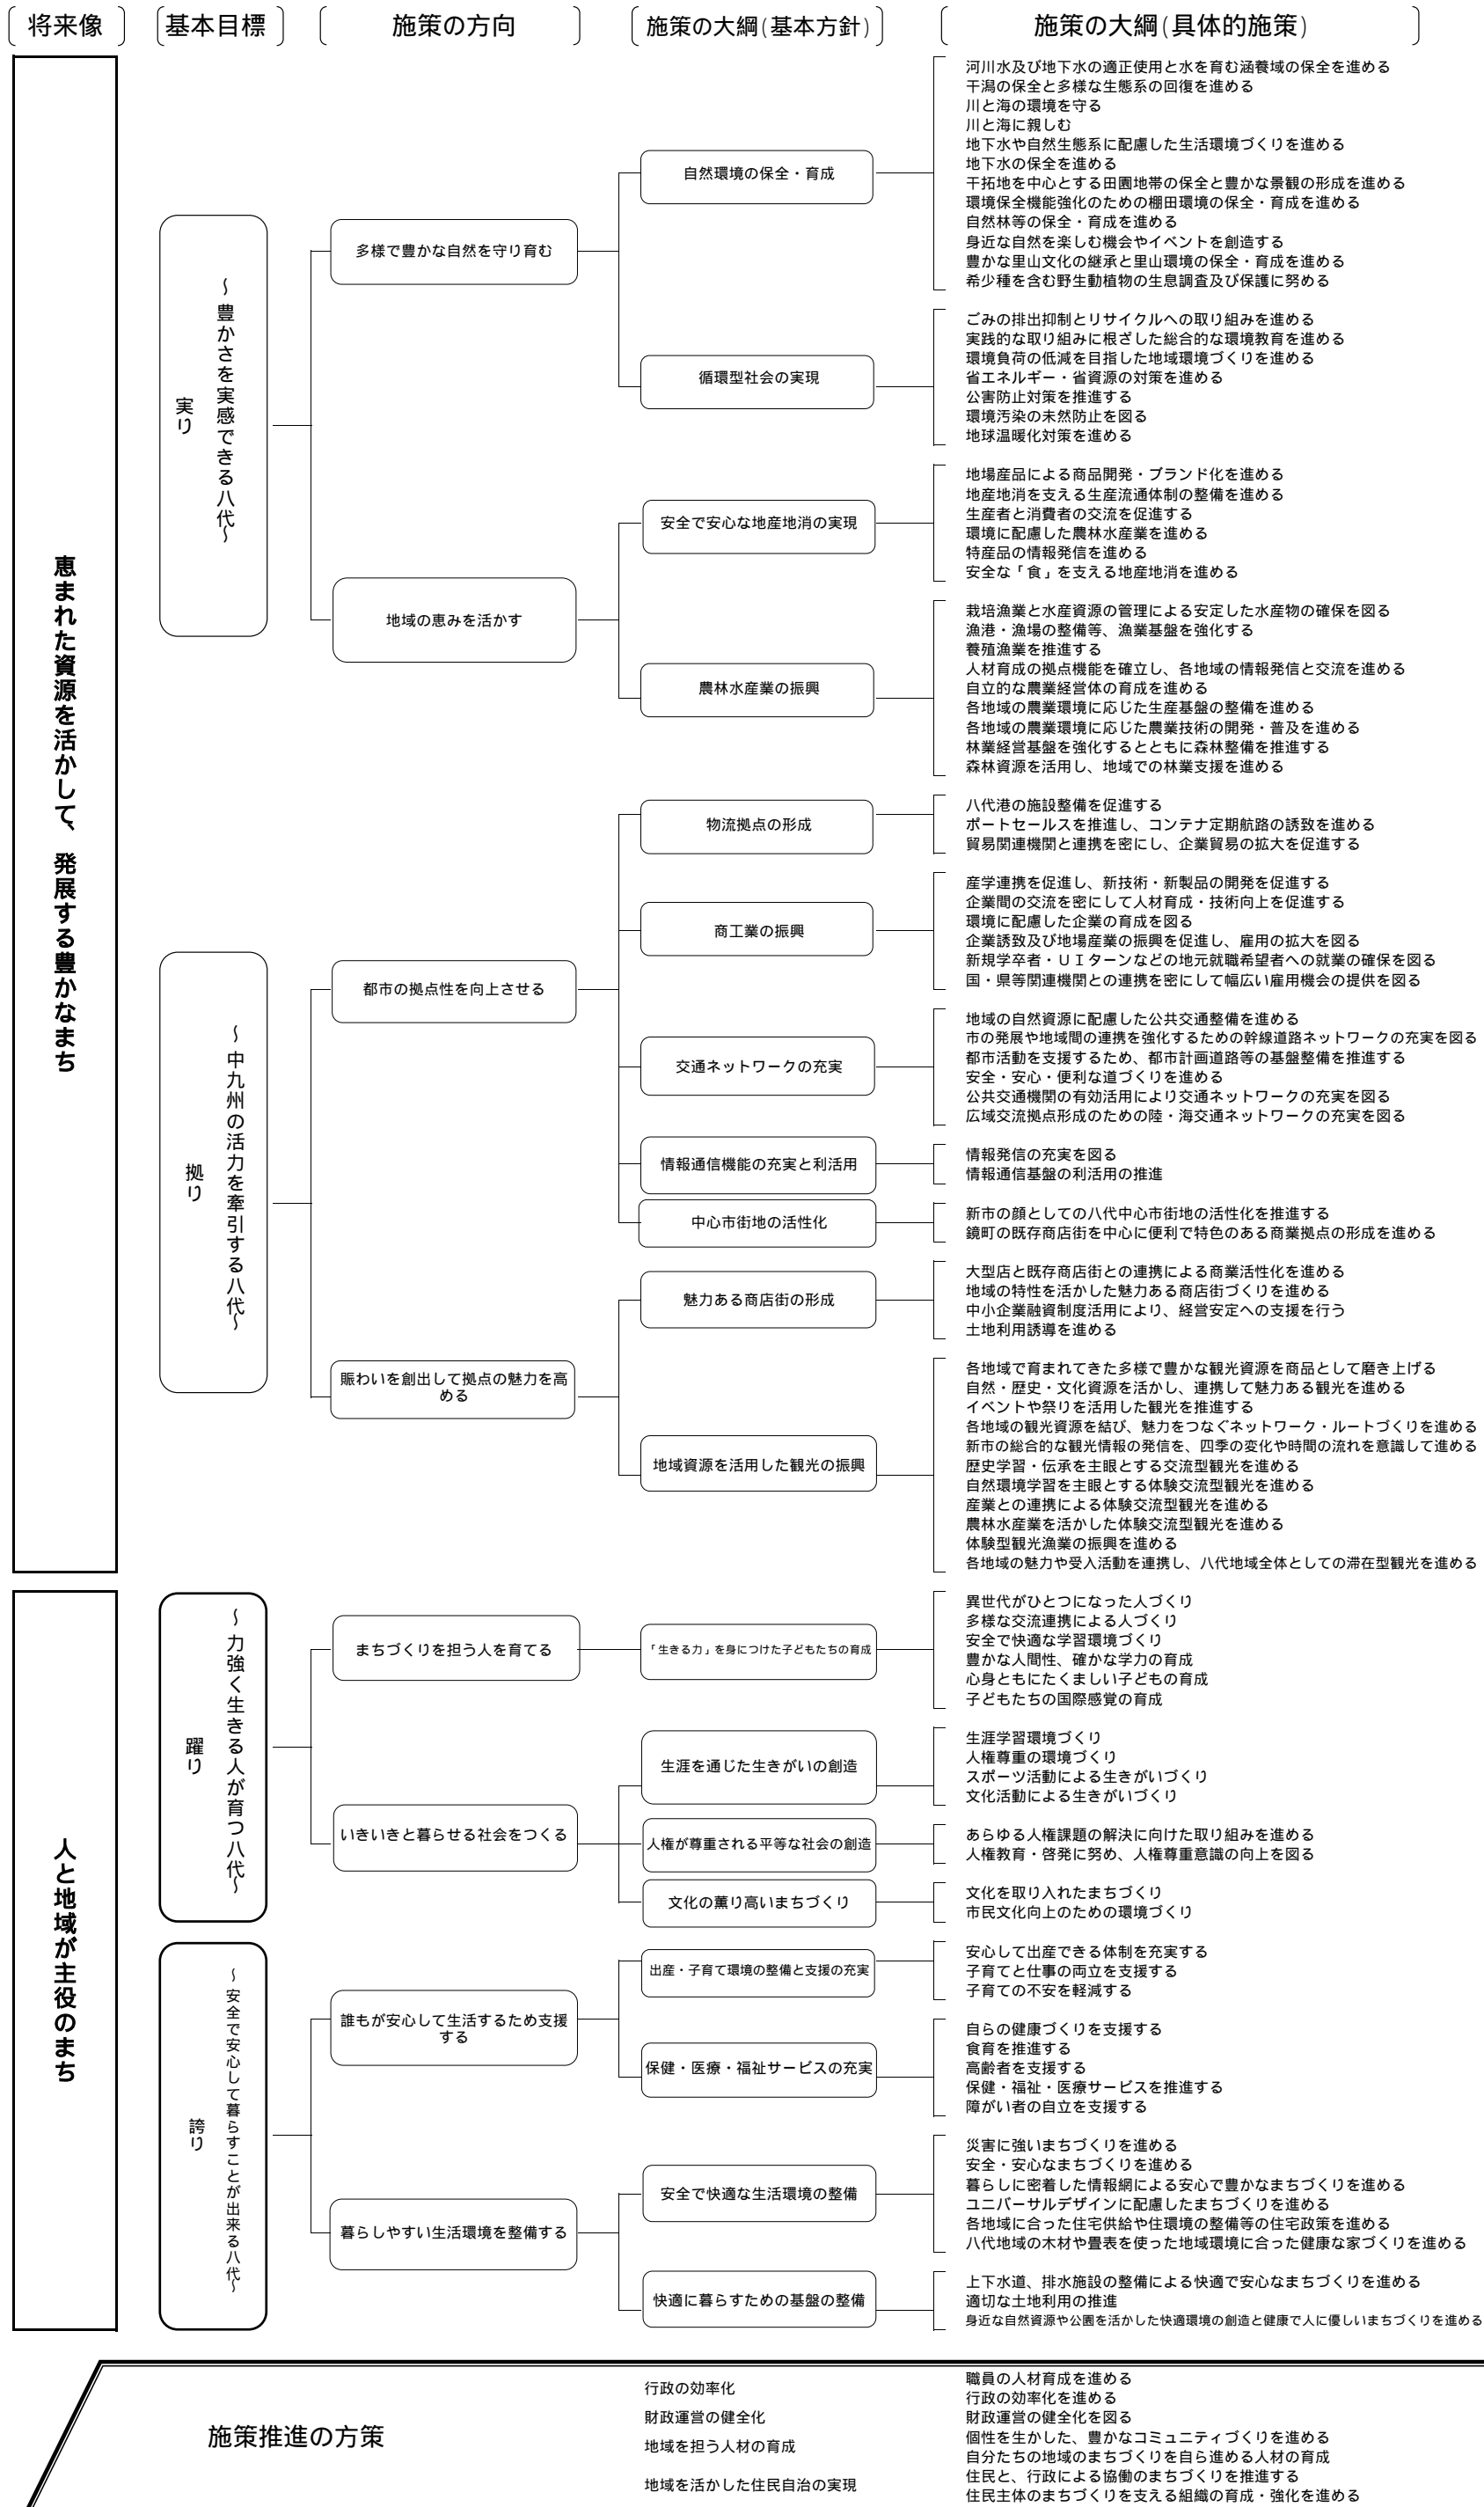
将来像 基本目標 施策の方向 施策の大綱(基本方針) 施策の大綱(具体的施策)

恵まれた資源を活かして 発展する豊かなまち

実り ~豊かさを実感できる八代~

多様で豊かな自然を守り育む

自然環境の保全・育成
河川水及び地下水の適正使用と水を育む涵養域の保全を進める
干潟の保全と多様な生態系の回復を進める
川と海の環境を守る
川と海に親しむ
地下水や自然生態系に配慮した生活環境づくりを進める
地下水の保全を進める
干拓地を中心とする田園地帯の保全と豊かな景観の形成を進める
環境保全機能強化のための棚田環境の保全・育成を進める
自然林等の保全・育成を進める
身近な自然を楽しむ機会やイベントを創造する
豊かな里山文化の継承と里山環境の保全・育成を進める
希少種を含む野生動植物の生息調査及び保護に努める

循環型社会の実現
ごみの排出抑制とリサイクルへの取り組みを進める
実践的な取り組みに根ざした総合的な環境教育を進める
環境負荷の低減を目指した地域環境づくりを進める
省エネルギー・省資源の対策を進める
公害防止対策を推進する
環境汚染の未然防止を図る
地球温暖化対策を進める

地域の恵みを活かす

安全で安心な地産地消の実現
地場産品による商品開発・ブランド化を進める
地産地消を支える生産流通体制の整備を進める
生産者と消費者の交流を促進する
環境に配慮した農林水産業を進める
特産品の情報発信を進める
安全な「食」を支える地産地消を進める

農林水産業の振興
栽培漁業と水産資源の管理による安定した水産物の確保を図る
漁港・漁場の整備等、漁業基盤を強化する
養殖漁業を推進する
人材育成の拠点機能を確立し、各地域の情報発信と交流を進める
自立的な農業経営体の育成を進める
各地域の農業環境に応じた生産基盤の整備を進める
各地域の農業環境に応じた農業技術の開発・普及を進める
林業経営基盤を強化するとともに森林整備を推進する
森林資源を活用し、地域での林業支援を進める

拠り ~中九州の活力を牽引する八代~

都市の拠点性を向上させる

物流拠点の形成
八代港の施設整備を促進する
ポートセールスを推進し、コンテナ定期航路の誘致を進める
貿易関連機関と連携を密にし、企業貿易の拡大を促進する

商工業の振興
産学連携を促進し、新技術・新製品の開発を促進する
企業間の交流を密にして人材育成・技術向上を促進する
環境に配慮した企業の育成を図る
企業誘致及び地場産業の振興を促進し、雇用の拡大を図る
新規学卒者・UIターンなどの地元就職希望者への就業の確保を図る
国・県等関連機関との連携を密にして幅広い雇用機会の提供を図る

交通ネットワークの充実
地域の自然資源に配慮した公共交通整備を進める
市の発展や地域間の連携を強化するための幹線道路ネットワークの充実を図る
都市活動を支援するため、都市計画道路等の基盤整備を推進する
安全・安心・便利な道づくりを進める
公共交通機関の有効活用により交通ネットワークの充実を図る
広域交流拠点形成のための陸・海交通ネットワークの充実を図る

情報通信機能の充実と利活用
情報発信の充実を図る
情報通信基盤の利活用の推進

中心市街地の活性化
新市の顔としての八代中心市街地の活性化を推進する
鏡町の既存商店街を中心に便利で特色のある商業拠点の形成を進める

賑わいを創出して拠点の魅力を高める

魅力ある商店街の形成
大型店と既存商店街との連携による商業活性化を進める
地域の特性を活かした魅力ある商店街づくりを進める
中小企業融資制度活用により、経営安定への支援を行う
土地利用誘導を進める

地域資源を活用した観光の振興
各地域で育まれてきた多様で豊かな観光資源を商品として磨き上げる
自然・歴史・文化資源を活かし、連携して魅力ある観光を進める
イベントや祭りを活用した観光を推進する
各地域の観光資源を結び、魅力をつなぐネットワーク・ルートづくりを進める
新市の総合的な観光情報の発信を、四季の変化や時間の流れを意識して進める
歴史学習・伝承を主眼とする交流型観光を進める
自然環境学習を主眼とする体験交流型観光を進める
産業との連携による体験交流型観光を進める
農林水産業を活かした体験交流型観光を進める
体験型観光漁業の振興を進める
各地域の魅力や受入活動を連携し、八代地域全体としての滞在型観光を進める

人と地域が主役のまち

躍り ~力強く生きる人が育つ八代~

まちづくりを担う人を育てる

「生きる力」を身につけた子どもたちの育成
異世代がひとつになった人づくり
多様な交流連携による人づくり
安全で快適な学習環境づくり
豊かな人間性、確かな学力の育成
心身ともにたくましい子どもの育成
子どもたちの国際感覚の育成

いきいきと暮らせる社会をつくる

生涯を通じた生きがいの創造
生涯学習環境づくり
人権尊重の環境づくり
スポーツ活動による生きがいづくり
文化活動による生きがいづくり

人権が尊重される平等な社会の創造
あらゆる人権課題の解決に向けた取り組みを進める
人権教育・啓発に努め、人権尊重意識の向上を図る

文化の薫り高いまちづくり
文化を取り入れたまちづくり
市民文化向上のための環境づくり

誇り ~安全で安心して暮らすことが出来る八代~

誰もが安心して生活するため支援する

出産・子育て環境の整備と支援の充実
安心して出産できる体制を充実する
子育てと仕事の両立を支援する
子育ての不安を軽減する

保健・医療・福祉サービスの充実
自らの健康づくりを支援する
食育を推進する
高齢者を支援する
保健・福祉・医療サービスを推進する
障がい者の自立を支援する

暮らしやすい生活環境を整備する

安全で快適な生活環境の整備
災害に強いまちづくりを進める
安全・安心なまちづくりを進める
暮らしに密着した情報網による安心で豊かなまちづくりを進める
ユニバーサルデザインに配慮したまちづくりを進める
各地域に合った住宅供給や住環境の整備等の住宅政策を進める
八代地域の木材や畳表を使った地域環境に合った健康な家づくりを進める

快適に暮らすための基盤の整備
上下水道、排水施設の整備による快適で安心なまちづくりを進める
適切な土地利用の推進
身近な自然資源や公園を活かした快適環境の創造と健康で人に優しいまちづくりを進める

施策推進の方策

行政の効率化
財政運営の健全化
地域を担う人材の育成
地域を活かした住民自治の実現

職員の人材育成を進める
行政の効率化を進める
財政運営の健全化を図る
個性を生かした、豊かなコミュニティづくりを進める
自分たちの地域のまちづくりを自ら進める人材の育成
住民と、行政による協働のまちづくりを推進する
住民主体のまちづくりを支える組織の育成・強化を進める